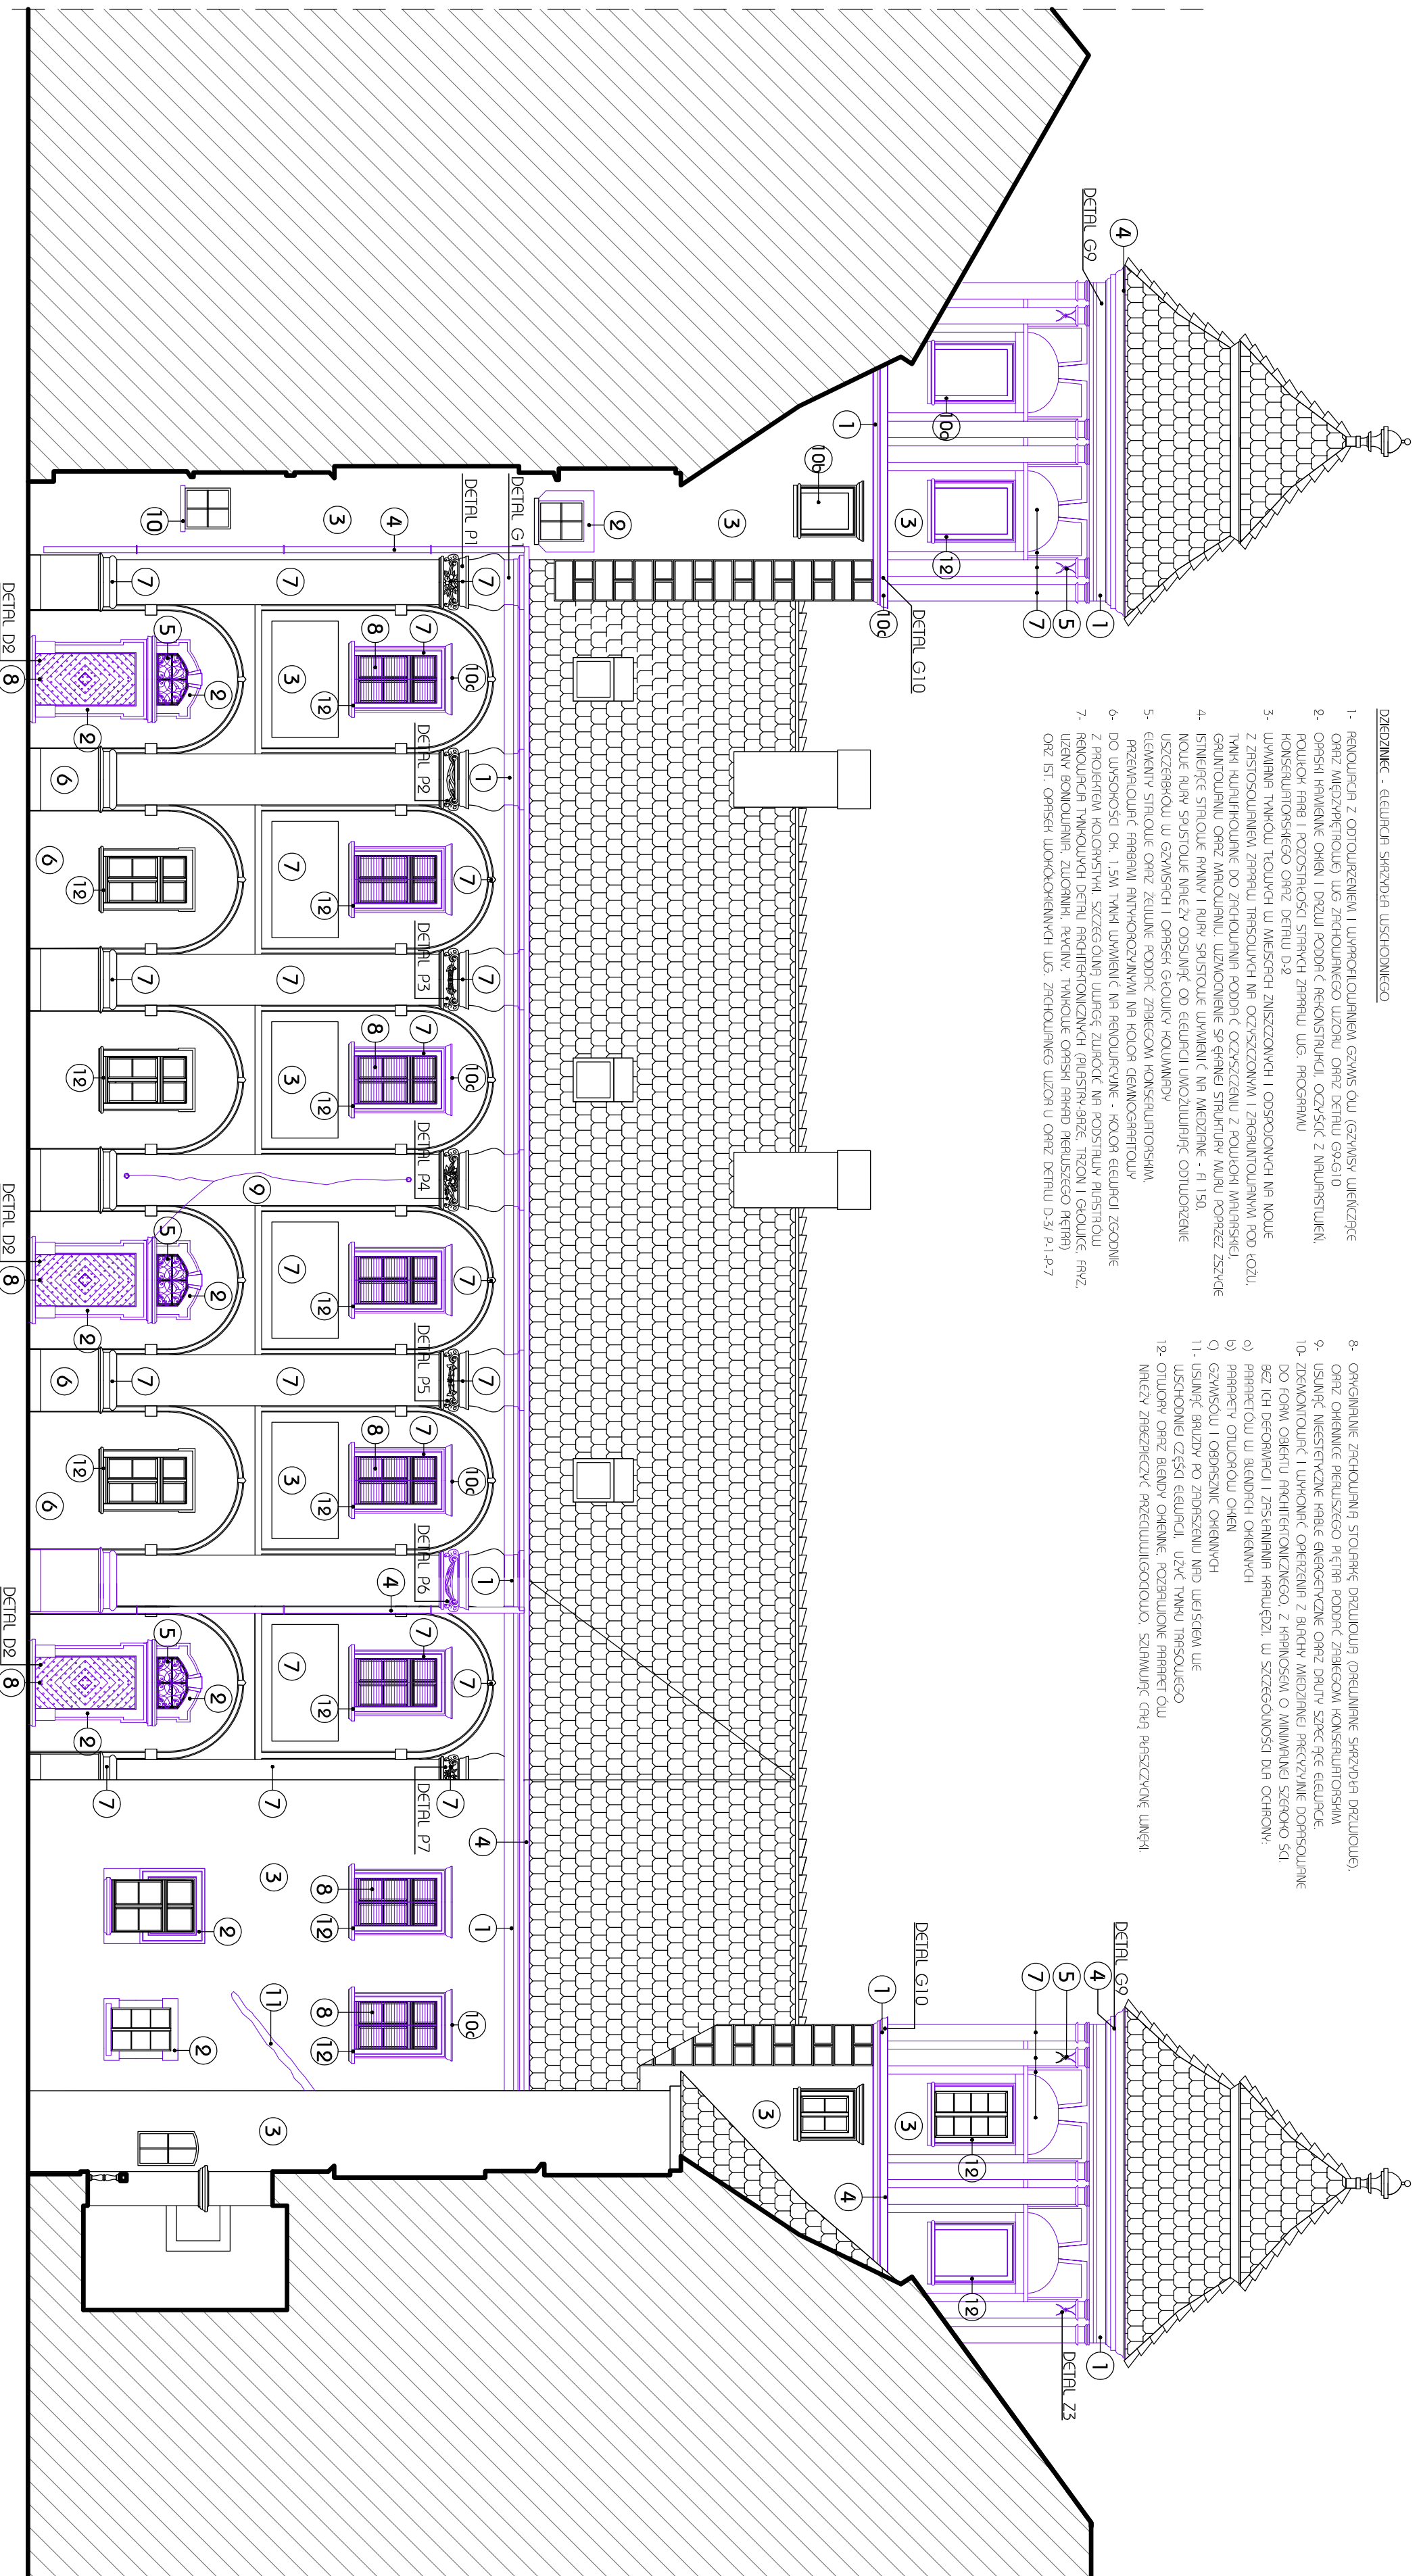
DZIEDZINIEC - ELEWACJA SKRZYDŁA WSCHODNIEGO

1- RENOWACJA Z ODTWORZENIEM I WYPROFILOWANIEM GZYMS ÓW (GZYMSY WIEŃCZĄCE ORAZ MIĘDZYPIĘTROWE) WG ZACHOWANEGO WZORU ORAZ DETALU G9-G10

2- OPASKI KAMIENNE OKIEN I DRZWI PODDAĆ REKONSTRUKCJI, OCZYŚCIĆ Z NAWARSTWIEŃ POWŁOK FARB I POZOSTAŁOŚCI STARYCH ZAPRAW WG. PROGRAMU KONSERWATORSKIEGO ORAZ DETALU D-2

3- WYMIANA TYNKÓW TEOWYCH W MIEJSCACH ZNISZCZONYCH I ODSPOJONYCH NA NOWE Z ZASTOSOWANIEM ZAPRAW TRASOWYCH NA OCZYSZCZONYM I ZAGRUNTOWANYM PODŁOŻU. TYNKI KWALIFIKOWANE DO ZACHOWANIA PODDAĆ OCZYSZCZENIU Z POWŁOKI MALARSKIEJ GRUNTOWANIU ORAZ MALOWANIU. WZMOCNIENIE SPÓJNEJ STRUKTURY MURU POPRZEZ ZSZYCIE

4- ISTNIEJĄCE STALOWE RYNNY I RURY SPUSTOWE WYMIENIĆ NA MIEDZIANE - FI 150. NOWE RURY SPUSTOWE NALEŻY ODSUNĄĆ OD ELEWACJI UMOŻLIWIAJĄC OTWORZENIE USZCZERBKÓW W GZYMSACH I OPASEK GŁOWICY KOLUMNADY

5- ELEMENTY STALOWE ORAZ ŻELIWNE PODDAĆ ZABIEGOM KONSERWATORSKIM. PRZEMALOWAĆ FARBAMI ANTYKOROZYJNYMI NA KOLOR CIEMNOGRAFITOWY

6- DO WYSOKOŚCI OK. 1.5M TYNKI WYMIENIĆ NA RENOWACYJNE - KOLOR ELEWACJI ZGODNIE Z PROJEKTEM KOLORYSTYKI. SZCZEGÓLNĄ UWAGĘ ZWRÓCIĆ NA PODSTAWY PILASTRÓW

7- RENOWACJA TYNKOWYCH DETALI ARCHITEKTONICZNYCH (PILASTRY-BAZE, TRZON I GŁOWICE, FRYZ, UŻERY BONIOWANIA, ZWORNIKI, PŁYCINY, TYNKOWE OPASKI ARKAD PIERWSZEGO PIĘTRA) ORZ IST. OPASEK WZORCOWYCH WG. ZACHOWANEGO WZORU ORAZ DETALU D-3/ P.1-P.7

8- ORYGINALNĄ ZACHOWANĄ STOLARKĘ DRZWIOWĄ (DREWNIANE SKRZYDŁA DRZWIOWE), ORAZ OKIENNICE PIERWSZEGO PIĘTRA PODDAĆ ZABIEGOM KONSERWATORSKIM

9- USUNĄĆ NIEESTETYCZNE KABLE ENERGETYCZNE ORAZ DRUTY SZPECĄCE ELEWACJE

10- ZDEMONTOWAĆ I WYKONAĆ OBRZEŻENIA Z BLACHY MIEDZIANEJ PRECYZYJNIE DOPASOWANE DO FORM OBIEKTU ARCHITEKTONICZNEGO, Z KAPINOSEM O MINIMALNEJ SZEROKOŚCI, BEZ ICH DEFORMACJI I ZASŁANIANIA KRAWĘDZI. W SZCZEGÓLNOŚCI DLA OCHRONY:
a) PARAPETÓW W BLENDACH OKIENNYCH
b) PARAPETY OTWORÓW OKIEN
c) GZYMSÓW I OBRAMIEŃ OKIENNYCH

11- USUNĄĆ BRUZDY PO ZADRASZENIU NAD WEJŚCIEM WE WSCHODNIEJ CZĘŚCI ELEWACJI. UŻYĆ TYNKU TRASOWEGO

12- OTWORY ORAZ BLENDY OKIENNE. POZBAWIONE PARAPET ÓW NALEŻY ZABEZPIECZYĆ PRZECIWWILGOCIOWO. SZLAMUJĄC CAŁĄ PŁASZCZYZNĘ WNĘKI

DETAL G9
DETAL G10
DETAL G1
DETAL P1
DETAL P2
DETAL P3
DETAL P4
DETAL P5
DETAL P6
DETAL P7
DETAL D2
DETAL D2
DETAL D2
DETAL G10
DETAL G9
DETAL Z3

4 1 1 3 10c 12 7 5 1 10c 10c 3 2 10 3 4 7 7 7 8 7 10c 3 12 5 2 2 1 6 6 7 7 12 12 7 7 7 8 7 10c 3 12 12 9 5 7 7 2 2 12 6 6 7 7 7 8 7 10c 3 12 12 4 1 5 7 7 2 2 12 7 7 7 4 3 8 12 2 1 11 8 12 10c 2 3 1 7 5 4 3 3 12 4 12 1 8 8 8